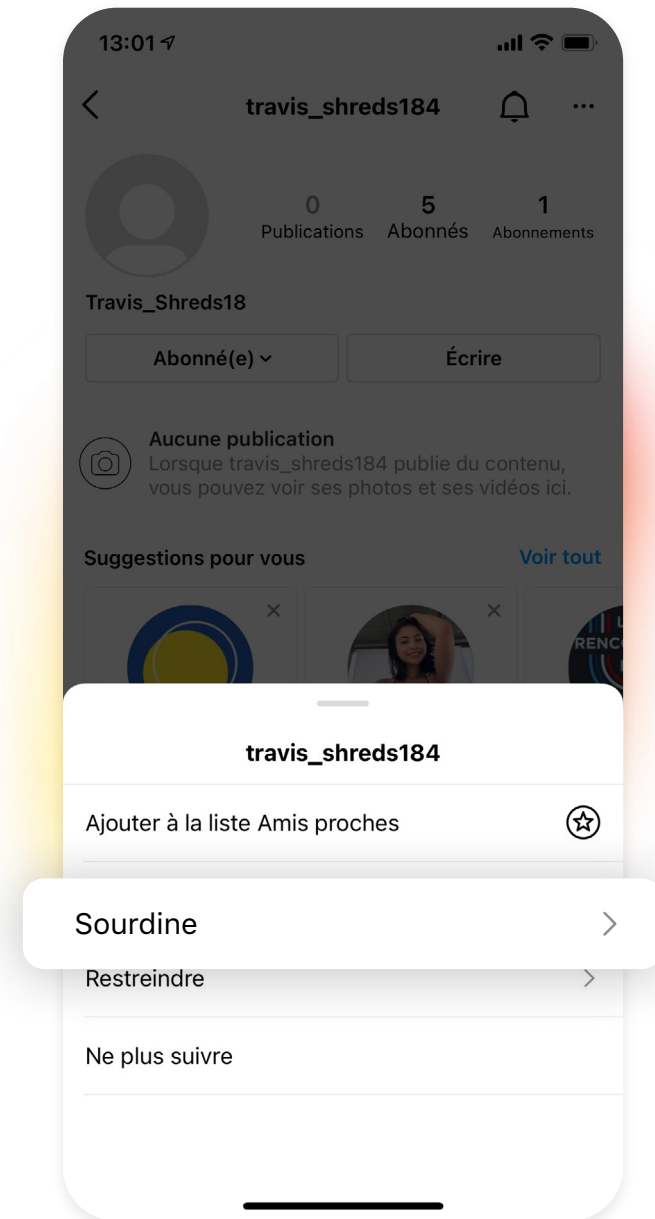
13:01

travis_shreds184

0 Publications
5 Abonnés
1 Abonnements

Travis_Shreds18

Abonné(e)
Écrire

Aucune publication
Lorsque travis_shreds184 publie du contenu, vous pouvez voir ses photos et ses vidéos ici.

Suggestions pour vous
Voir tout

×
×

RENC

travis_shreds184

Ajouter à la liste Amis proches

Sourdine

Restreindre

Ne plus suivre